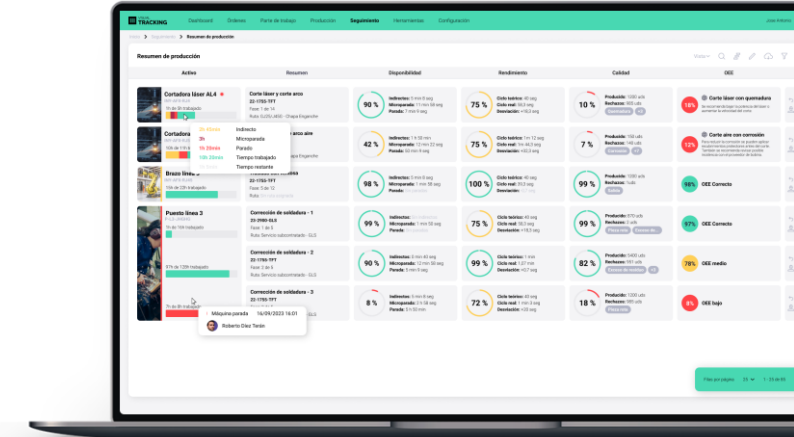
TRACKING Dashboard Órdenes Parte de trabajo Producción Seguimiento Herramientas Configuración

Resumen de producción

Activo Resumen Disponibilidad Rendimiento Calidad OEE

Cortadora láser AL4
Corte láser y corte arco
22-1785-TFT
Indirectos: 5 min 8 seg
Microparada: 7 min 58 seg
Parada: 7 min 9 seg
90 %
Ciclo teórico: 40 seg
Ciclo real: 12 min 5 seg
Desviación: +10,2 seg
75 %
Producido: 500 uds
Rechazos: 50 uds
10 %
18% Corte láser con quemadura

Cortadora láser
3h 45min Indirecto
3h Microparada
1h 20min Parado
10h 30min Tiempo trabajado
Tiempo restante
Corte láser y corte arco
Indirectos: 1 h 58 min
Microparada: 10 min 22 seg
Parada: 50 min 9 seg
42 %
Ciclo teórico: 1 m 12 seg
Ciclo real: 1 m 20 seg
Desviación: +10,2 seg
75 %
Producido: 150 uds
Rechazos: 15 uds
7 %
12% Corte aire con corrosión

Brazo línea 3
98 %
100 %
99 %
98% OEE Correcto

Puesto línea 3
Corrección de soldadura - 1
22-2980-SLS
Fase: 1 de 8
Ruta: Servicio subcontratado - SLS
99 %
99 %
99 %
97% OEE Correcto

Corrección de soldadura - 2
22-1785-TFT
Fase: 1 de 5
Ruta: Servicio subcontratado - SLS
90 %
99 %
82 %
78% OEE medio

Corrección de soldadura - 3
22-1785-TFT
8 %
72 %
15 %
8% OEE bajo

Máquina parada 16/09/2023 16:01
Roberto Díez Terán

Filas por página: 25 1 - 25 de 85